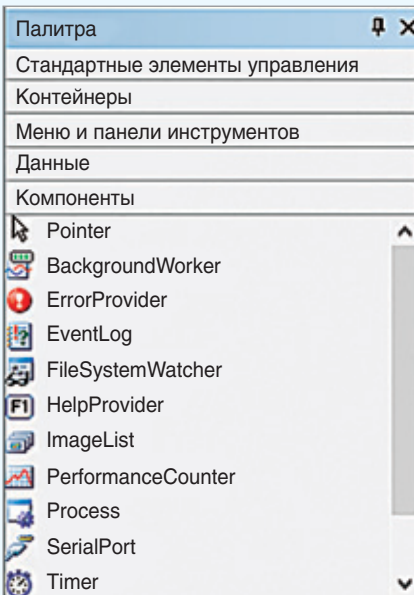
Палитра

Стандартные элементы управления

Контейнеры

Меню и панели инструментов

Данные

Компоненты

Pointer

BackgroundWorker

ErrorProvider

EventLog

FileSystemWatcher

F1 HelpProvider

ImageList

PerformanceCounter

Process

SerialPort

Timer